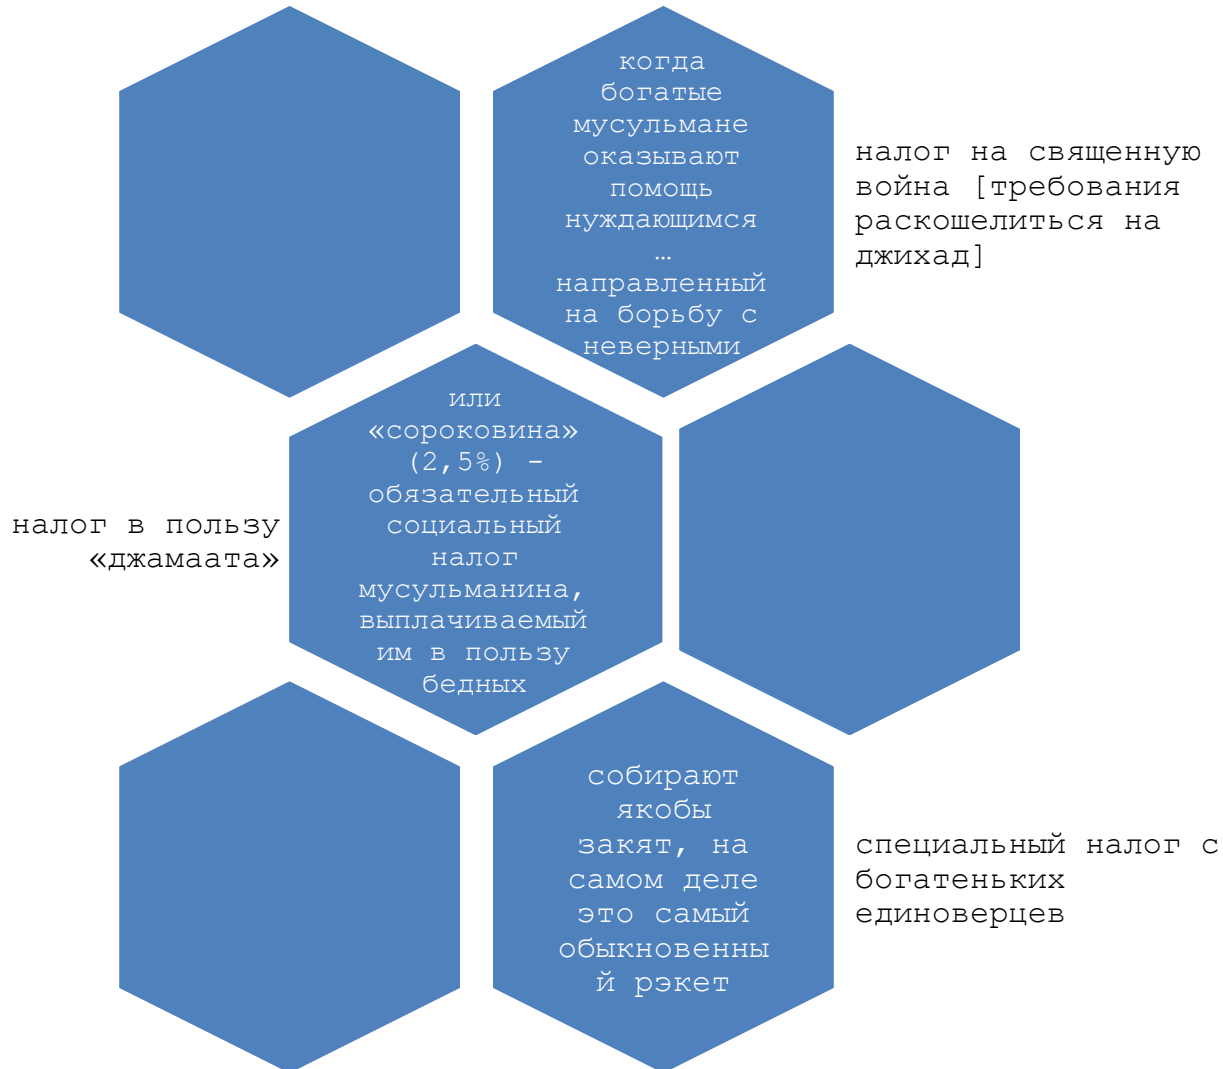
когда богатые мусульмане оказывают помощь нуждающимся … направленный на борьбу с неверными

налог на священную война [требования раскошелиться на джихад]

или «сороковина» (2,5%) - обязательный социальный налог мусульманина, выплачиваемый им в пользу бедных

налог в пользу «джамаата»

собирают якобы закят, на самом деле это самый обыкновенны й рэкет

специальный налог с богатеньких единоверцев